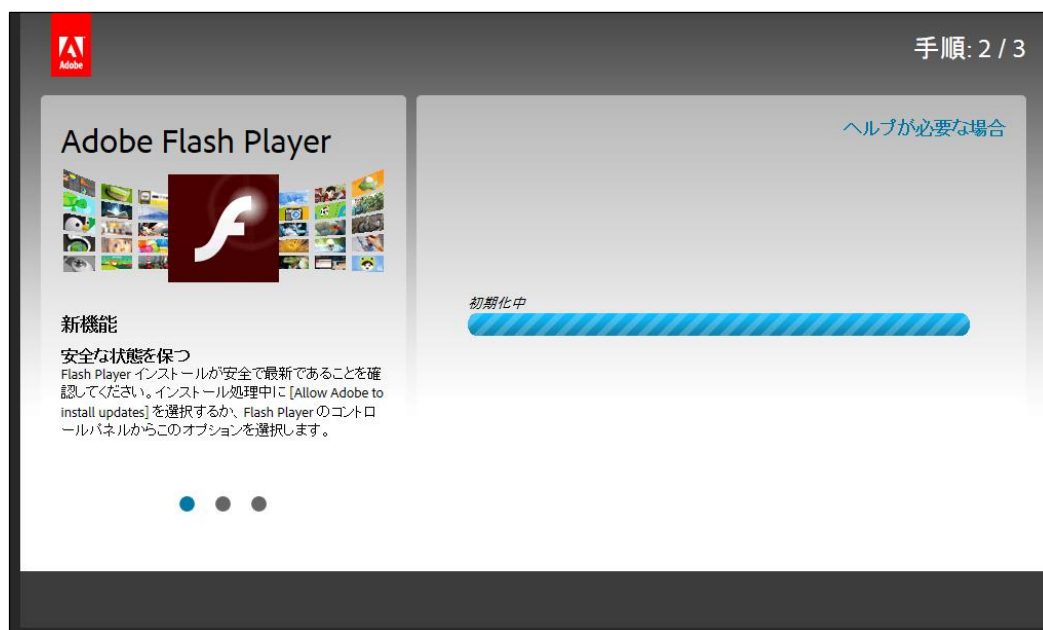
Adobe

手順: 2 / 3

Adobe Flash Player

新機能

安全な状態を保つ

Flash Player インストールが安全で最新であることを確認してください。インストール処理中に [Allow Adobe to install updates] を選択するか、Flash Player のコントロールパネルからこのオプションを選択します。

ヘルプが必要な場合

初期化中